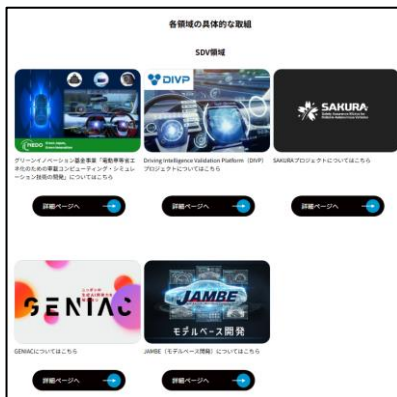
各領域の具体的な取組

SDV領域

NEDO

グリーンイノベーション基金事業「電動車等省エネ化のための車載コンピューティング・シミュレーション技術の開発」についてはこちら

詳細ページへ

DIVP

Driving Intelligence Validation Platform（DIVP）プロジェクトについてはこちら

詳細ページへ

SAKURA

SAKURAプロジェクトについてはこちら

詳細ページへ

GENIAC

GENIACについてはこちら

詳細ページへ

JAMBE

モデルベース開発

JAMBE（モデルベース開発）についてはこちら

詳細ページへ